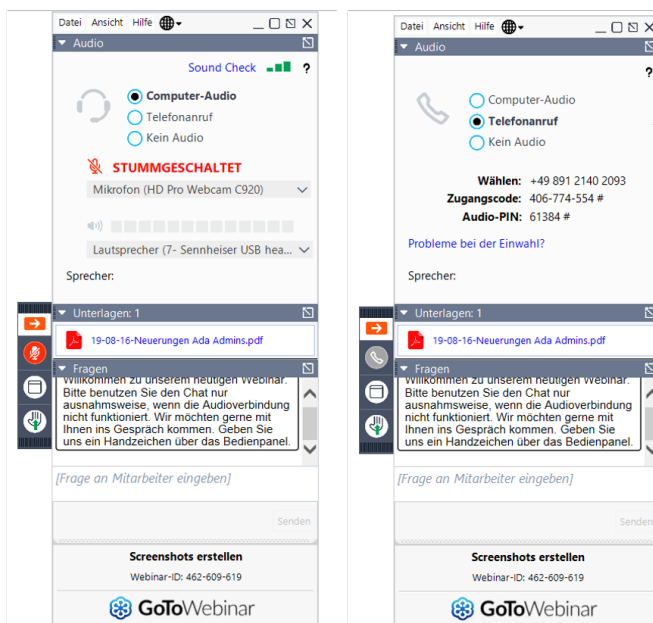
Datei Ansicht Hilfe

Audio

Sound Check ?

Computer-Audio
Telefonanruf
Kein Audio

STUMMGESCHALTET

Mikrofon (HD Pro Webcam C920)

Lautsprecher (7- Sennheiser USB hea...

Sprecher:

Unterlagen: 1

19-08-16-Neuerungen Ada Admins.pdf

Fragen

Willkommen zu unserem heutigen Webinar. Bitte benutzen Sie den Chat nur ausnahmsweise, wenn die Audioverbindung nicht funktioniert. Wir möchten gerne mit Ihnen ins Gespräch kommen. Geben Sie uns ein Handzeichen über das Bedienpanel.

[Frage an Mitarbeiter eingeben]

Senden

Screenshots erstellen

Webinar-ID: 462-609-619

GoToWebinar

Datei Ansicht Hilfe

Audio

?

Computer-Audio
Telefonanruf
Kein Audio

Wählen: +49 891 2140 2093
Zugangscode: 406-774-554 #
Audio-PIN: 61384 #

Probleme bei der Einwahl?

Sprecher:

Unterlagen: 1

19-08-16-Neuerungen Ada Admins.pdf

Fragen

Willkommen zu unserem heutigen Webinar. Bitte benutzen Sie den Chat nur ausnahmsweise, wenn die Audioverbindung nicht funktioniert. Wir möchten gerne mit Ihnen ins Gespräch kommen. Geben Sie uns ein Handzeichen über das Bedienpanel.

[Frage an Mitarbeiter eingeben]

Senden

Screenshots erstellen

Webinar-ID: 462-609-619

GoToWebinar